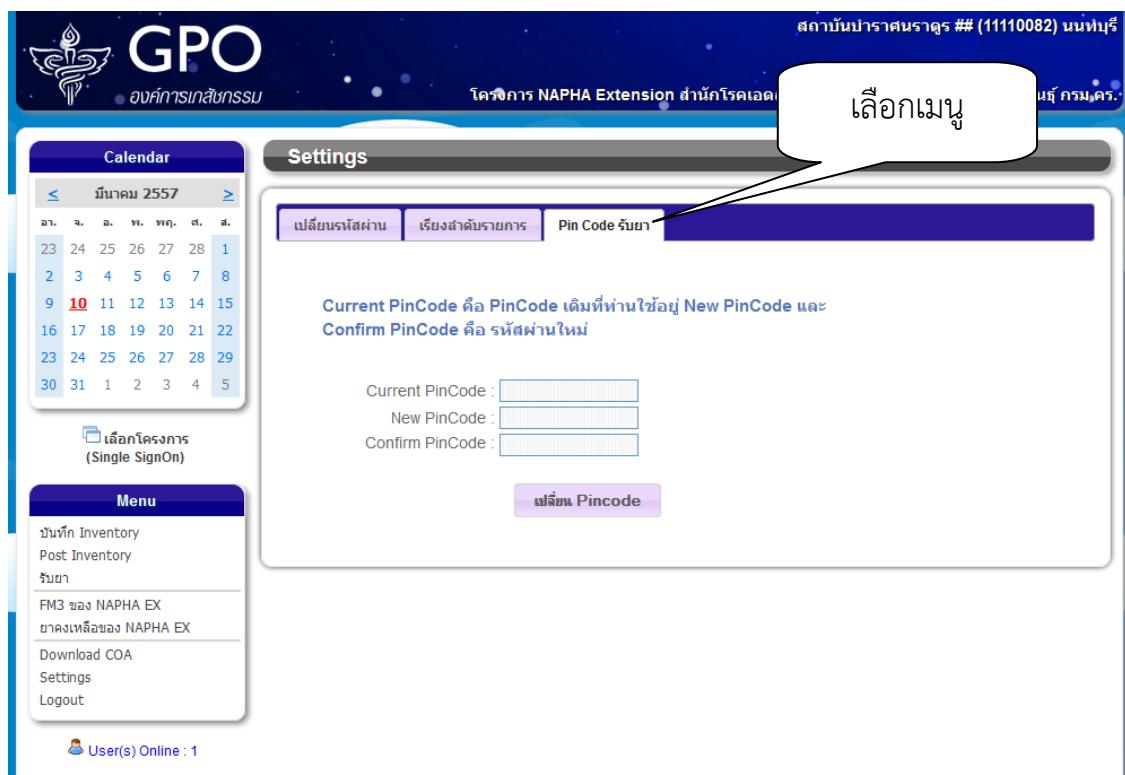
GPO
องค์การเภสัชกรรม

สถาบันบำราศนราดูร ## (11110082) นนทบุรี

โครงการ NAPHA Extension สำนักโรคเอดส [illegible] นธุ์ กรม คร.

เลือกเมนู

Calendar

<  มีนาคม 2557  >

| อา. | จ. | อ. | พ. | พฤ. | ศ. | ส. |
|---|---|---|---|---|---|---|
| 23 | 24 | 25 | 26 | 27 | 28 | 1 |
| 2 | 3 | 4 | 5 | 6 | 7 | 8 |
| 9 | 10 | 11 | 12 | 13 | 14 | 15 |
| 16 | 17 | 18 | 19 | 20 | 21 | 22 |
| 23 | 24 | 25 | 26 | 27 | 28 | 29 |
| 30 | 31 | 1 | 2 | 3 | 4 | 5 |

เลือกโครงการ
(Single SignOn)

Menu

บันทึก Inventory
Post Inventory
รับยา
FM3 ของ NAPHA EX
ยาคงเหลือของ NAPHA EX
Download COA
Settings
Logout

User(s) Online : 1

Settings

เปลี่ยนรหัสผ่าน | เรียงลำดับรายการ | Pin Code รับยา

Current PinCode คือ PinCode เดิมที่ท่านใช้อยู่ New PinCode และ Confirm PinCode คือ รหัสผ่านใหม่

Current PinCode :
New PinCode :
Confirm PinCode :

เปลี่ยน Pincode